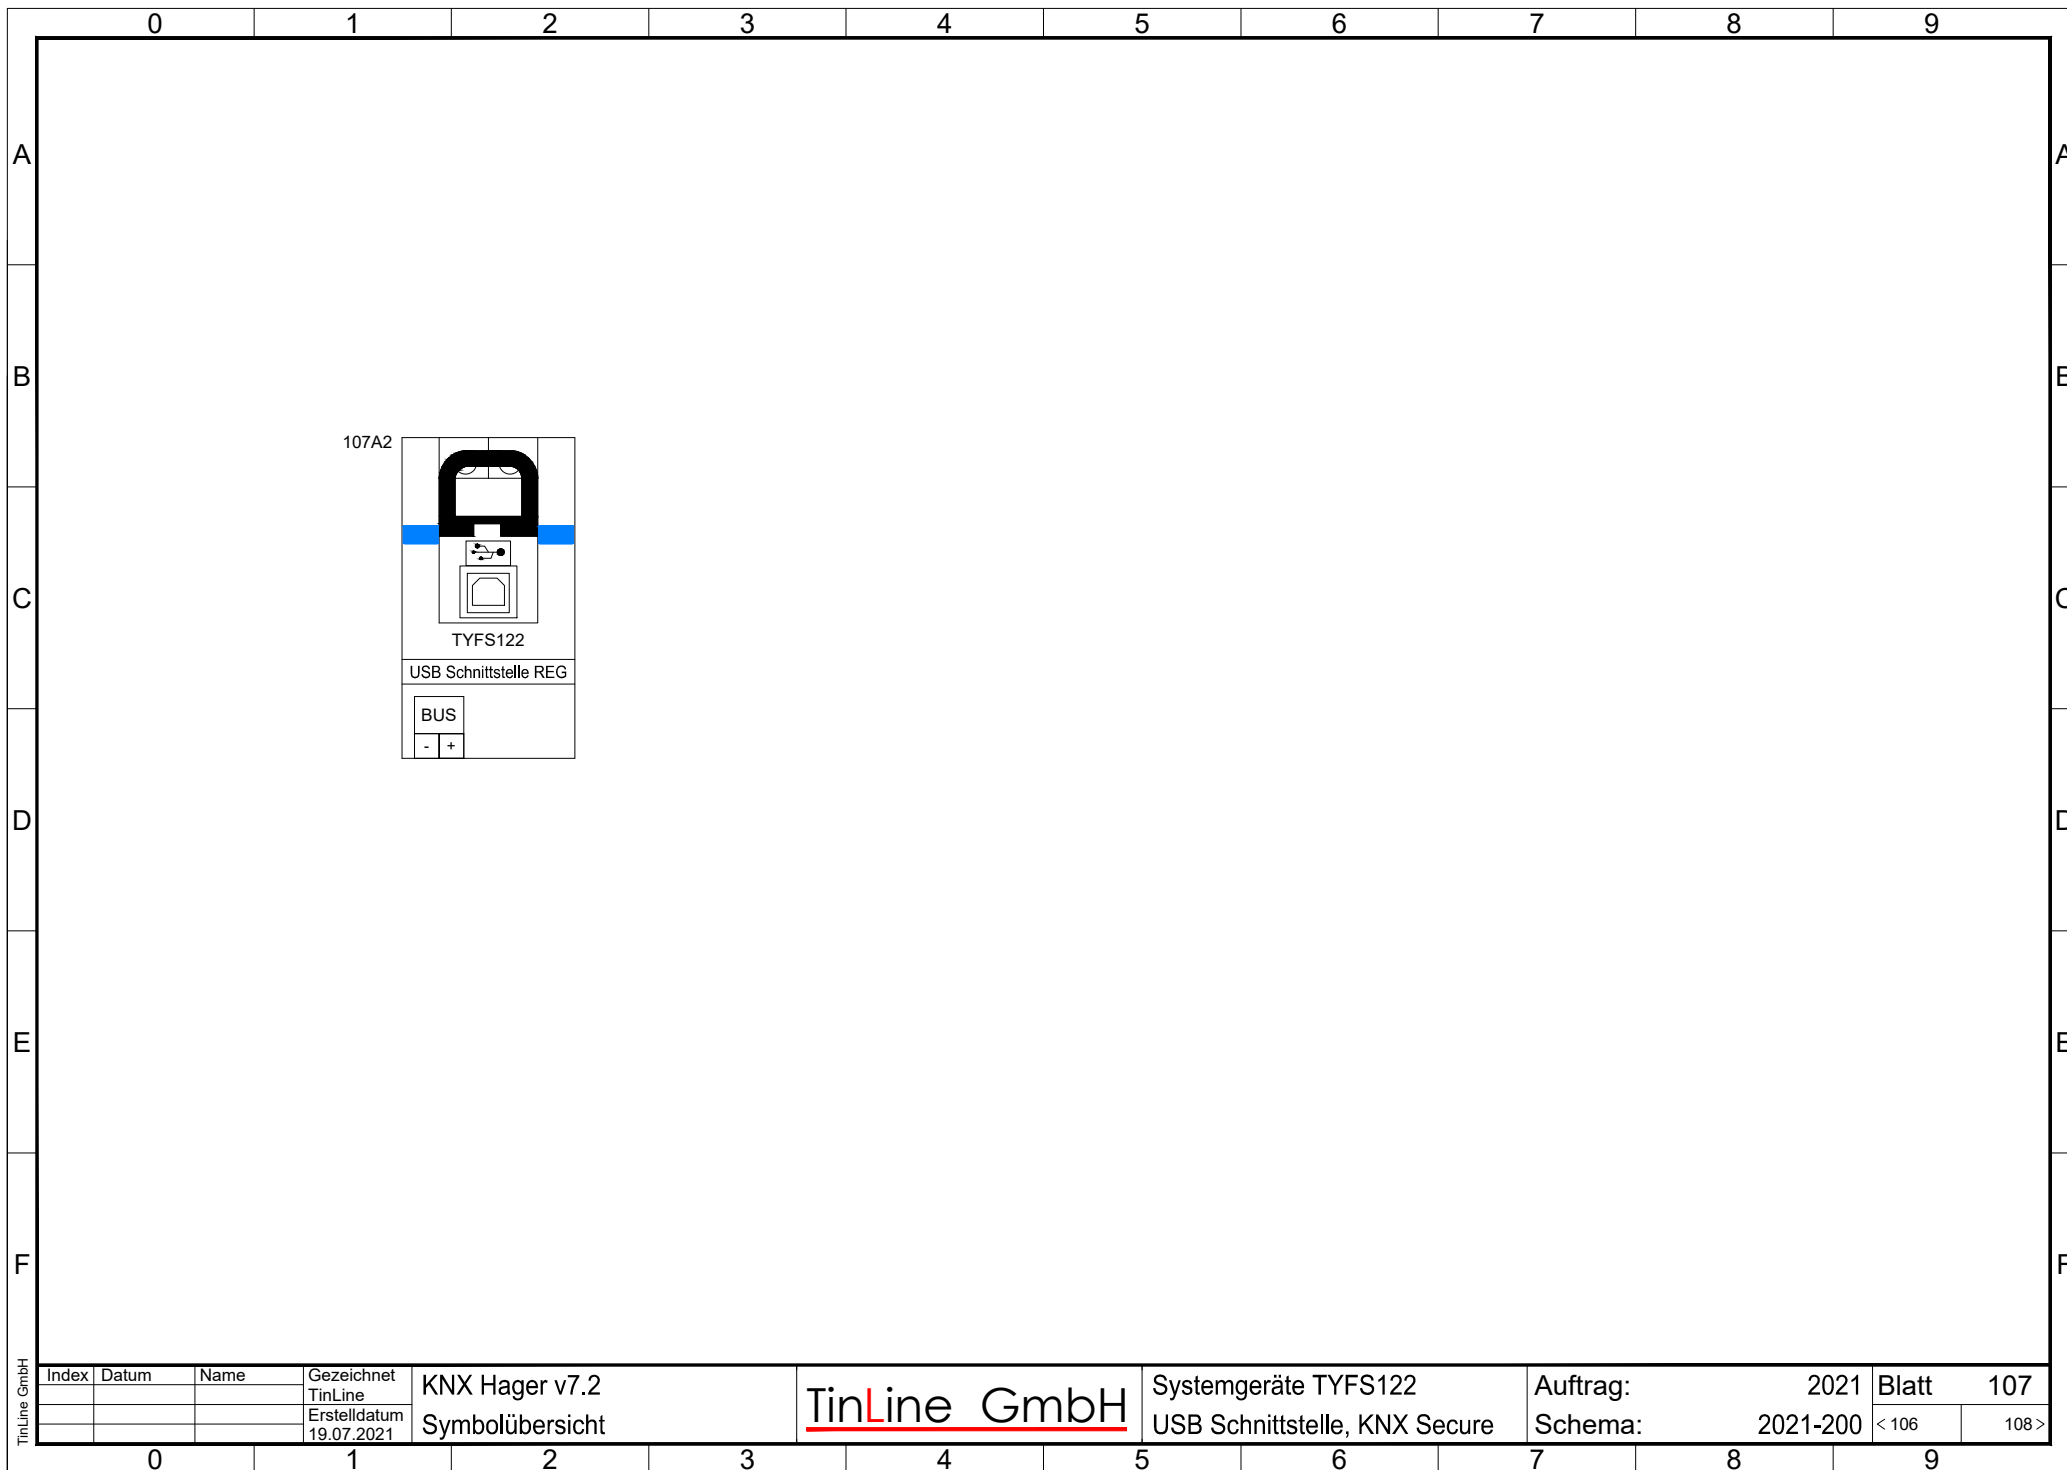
0 1 2 3 4 5 6 7 8 9

A
B
C
D
E
F

107A2

TYFS122

USB Schnittstelle REG

BUS

- +

TinLine GmbH

| Index | Datum | Name | Gezeichnet TinLine | KNX Hager v7.2 |
|---|---|---|---|---|
| | | | Erstelldatum 19.07.2021 | Symbolübersicht |

TinLine GmbH

Systemgeräte TYFS122
USB Schnittstelle, KNX Secure

Auftrag: 2021
Schema: 2021-200

Blatt 107
< 106
108 >

0 1 2 3 4 5 6 7 8 9